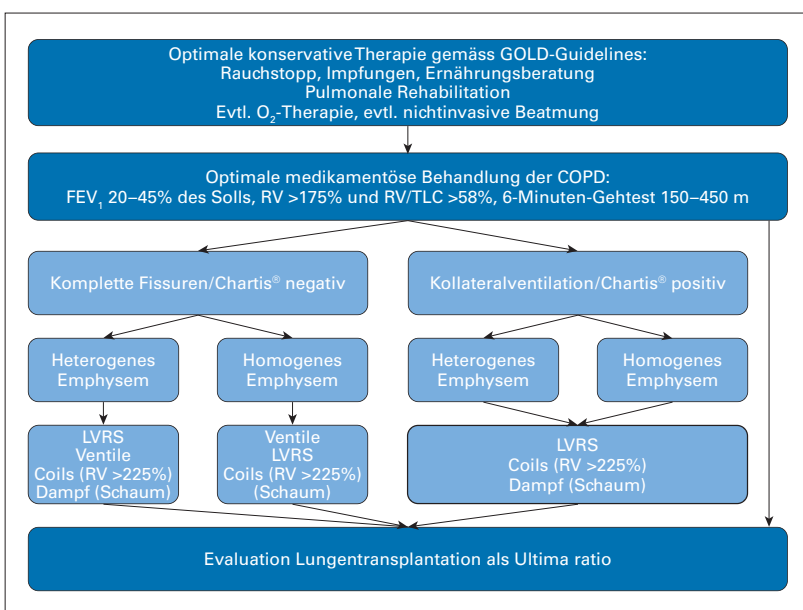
Optimale konservative Therapie gemäss GOLD-Guidelines:
Rauchstopp, Impfungen, Ernährungsberatung
Pulmonale Rehabilitation
Evtl. $O_2$-Therapie, evtl. nichtinvasive Beatmung

Optimale medikamentöse Behandlung der COPD:
$FEV_1$ 20–45% des Solls, RV >175% und RV/TLC >58%, 6-Minuten-Gehtest 150–450 m

Komplette Fissuren/Chartis® negativ

Kollateralventilation/Chartis® positiv

Heterogenes Emphysem

Homogenes Emphysem

Heterogenes Emphysem

Homogenes Emphysem

LVRS
Ventile
Coils (RV >225%)
Dampf (Schaum)

Ventile
LVRS
Coils (RV >225%)
(Schaum)

LVRS
Coils (RV >225%)
Dampf (Schaum)

Evaluation Lungentransplantation als Ultima ratio